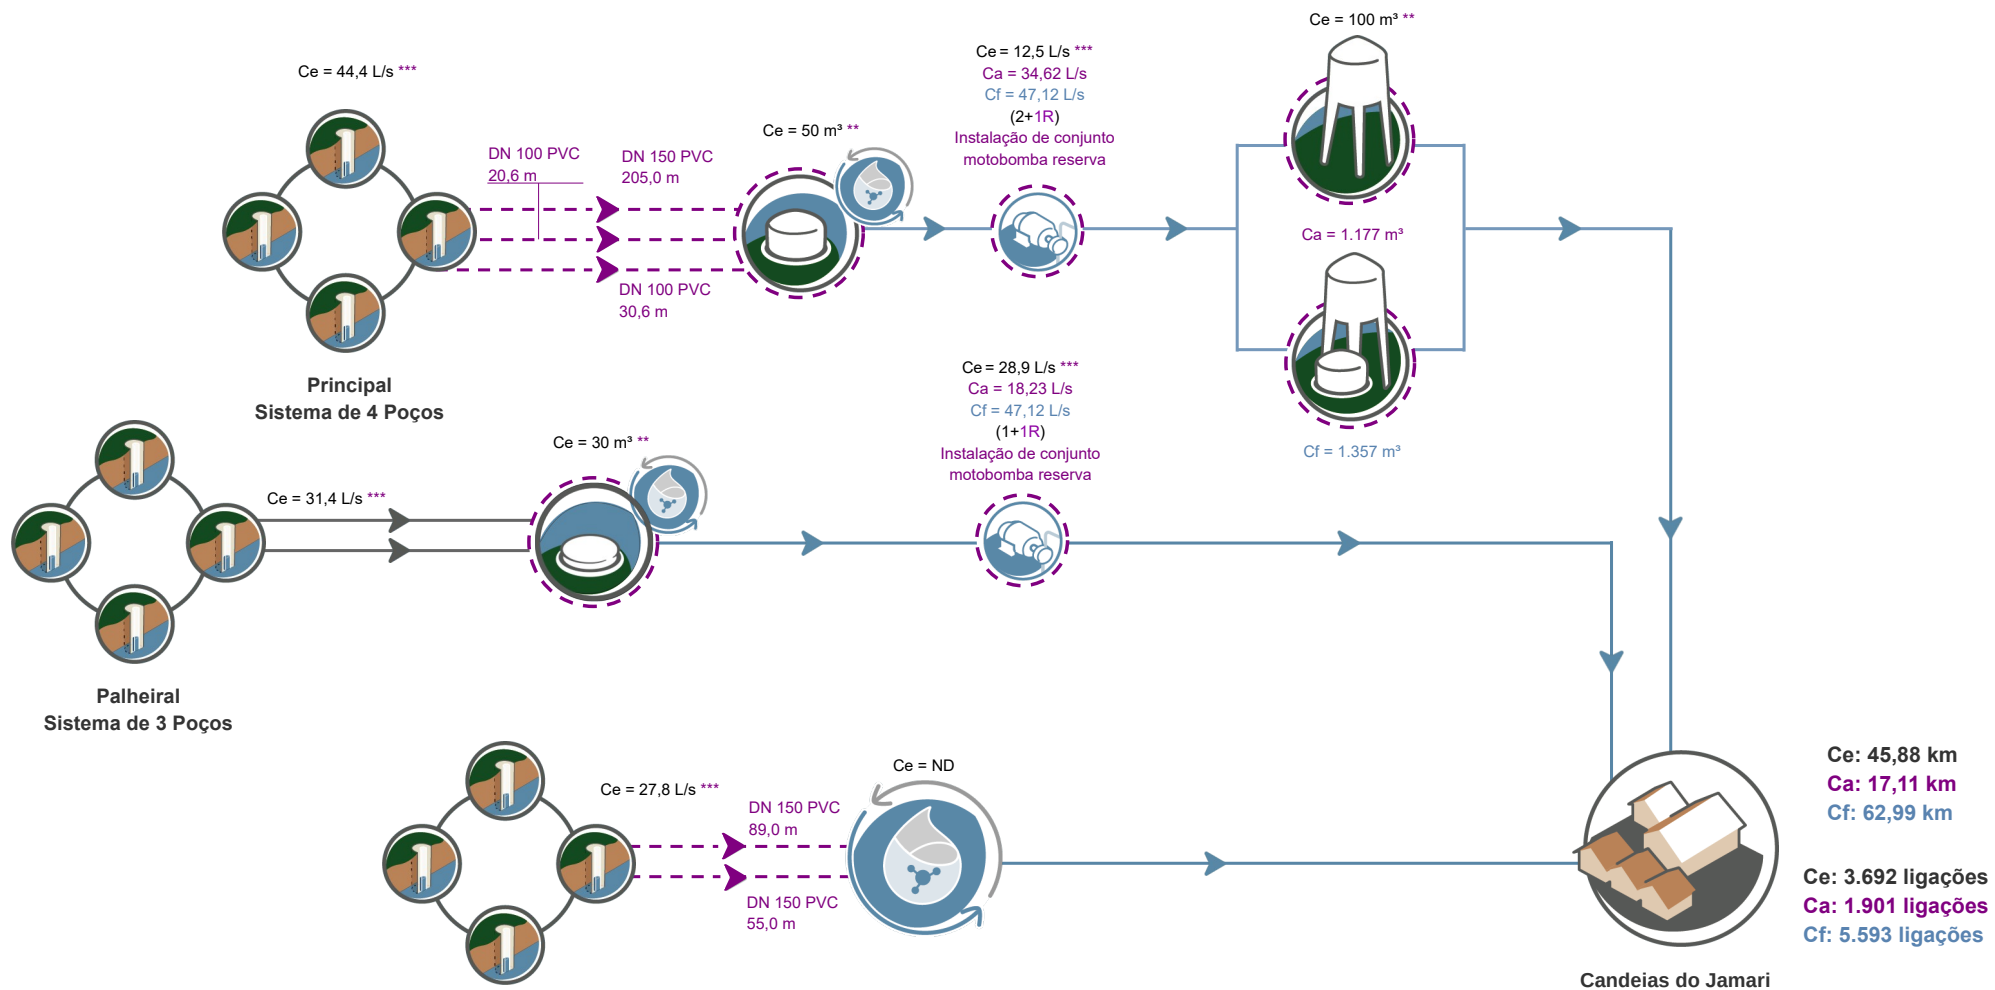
Ce = 44,4 L/s ***

DN 100 PVC
20,6 m

DN 150 PVC
205,0 m

DN 100 PVC
30,6 m

Ce = 50 m³ **

Ce = 12,5 L/s ***
Ca = 34,62 L/s
Cf = 47,12 L/s
(2+1R)
Instalação de conjunto motobomba reserva

Ce = 100 m³ **

Ca = 1.177 m³

Cf = 1.357 m³

Principal
Sistema de 4 Poços

Ce = 28,9 L/s ***
Ca = 18,23 L/s
Cf = 47,12 L/s
(1+1R)
Instalação de conjunto motobomba reserva

Ce = 30 m³ **

Ce = 31,4 L/s ***

Palheiral
Sistema de 3 Poços

Ce = 27,8 L/s ***

DN 150 PVC
89,0 m

DN 150 PVC
55,0 m

Ce = ND

Ce: 45,88 km
Ca: 17,11 km
Cf: 62,99 km

Ce: 3.692 ligações
Ca: 1.901 ligações
Cf: 5.593 ligações

Candeias do Jamari